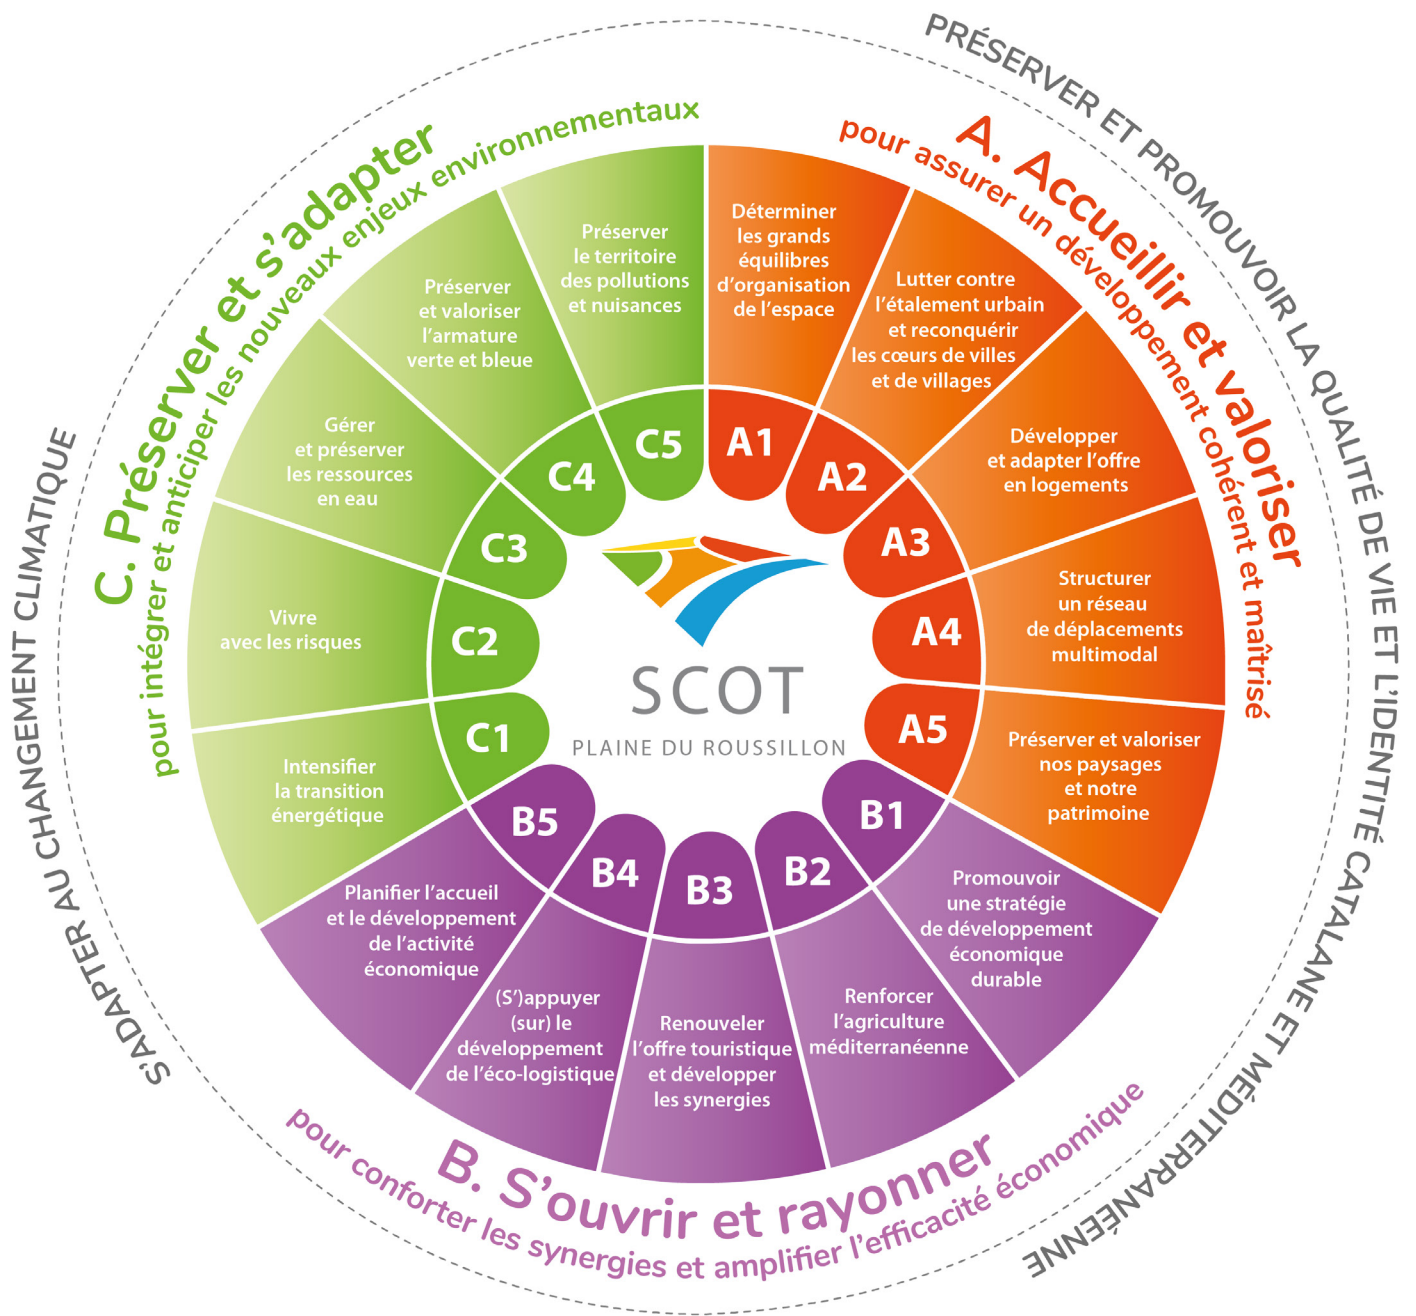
PRÉSERVER ET PROMOUVOIR LA QUALITÉ DE VIE ET L'IDENTITÉ CATALANE ET MÉDITERRANÉENNE

S'ADAPTER AU CHANGEMENT CLIMATIQUE

A. Accueillir et valoriser
pour assurer un développement cohérent et maîtrisé

A1 Déterminer les grands équilibres d'organisation de l'espace

A2 Lutter contre l'étalement urbain et reconquérir les cœurs de villes et de villages

A3 Développer et adapter l'offre en logements

A4 Structurer un réseau de déplacements multimodal

A5 Préserver et valoriser nos paysages et notre patrimoine

B. S'ouvrir et rayonner
pour conforter les synergies et amplifier l'efficacité économique

B1 Promouvoir une stratégie de développement économique durable

B2 Renforcer l'agriculture méditerranéenne

B3 Renouveler l'offre touristique et développer les synergies

B4 (S')appuyer (sur) le développement de l'éco-logistique

B5 Planifier l'accueil et le développement de l'activité économique

C. Préserver et s'adapter
pour intégrer et anticiper les nouveaux enjeux environnementaux

C1 Intensifier la transition énergétique

C2 Vivre avec les risques

C3 Gérer et préserver les ressources en eau

C4 Préserver et valoriser l'armature verte et bleue

C5 Préserver le territoire des pollutions et nuisances

SCOT
PLAINE DU ROUSSILLON